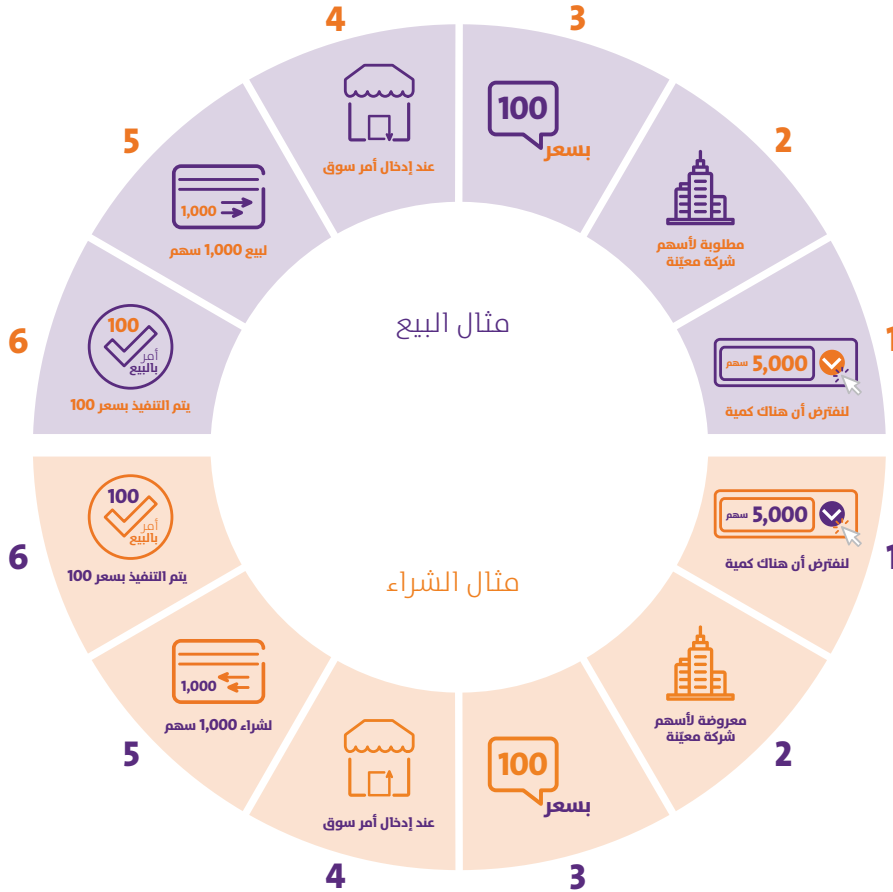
مثال البيع

1
5,000 سهم
لنفترض أن هناك كمية

2
مطلوبة لأسهم شركة معيّنة

3
100
بسعر

4
عند إدخال أمر سوق

5
1,000
لبيع 1,000 سهم

6
100
أمر بالبيع
يتم التنفيذ بسعر 100

مثال الشراء

1
5,000 سهم
لنفترض أن هناك كمية

2
معروضة لأسهم شركة معيّنة

3
100
بسعر

4
عند إدخال أمر سوق

5
1,000
لشراء 1,000 سهم

6
100
أمر بالبيع
يتم التنفيذ بسعر 100